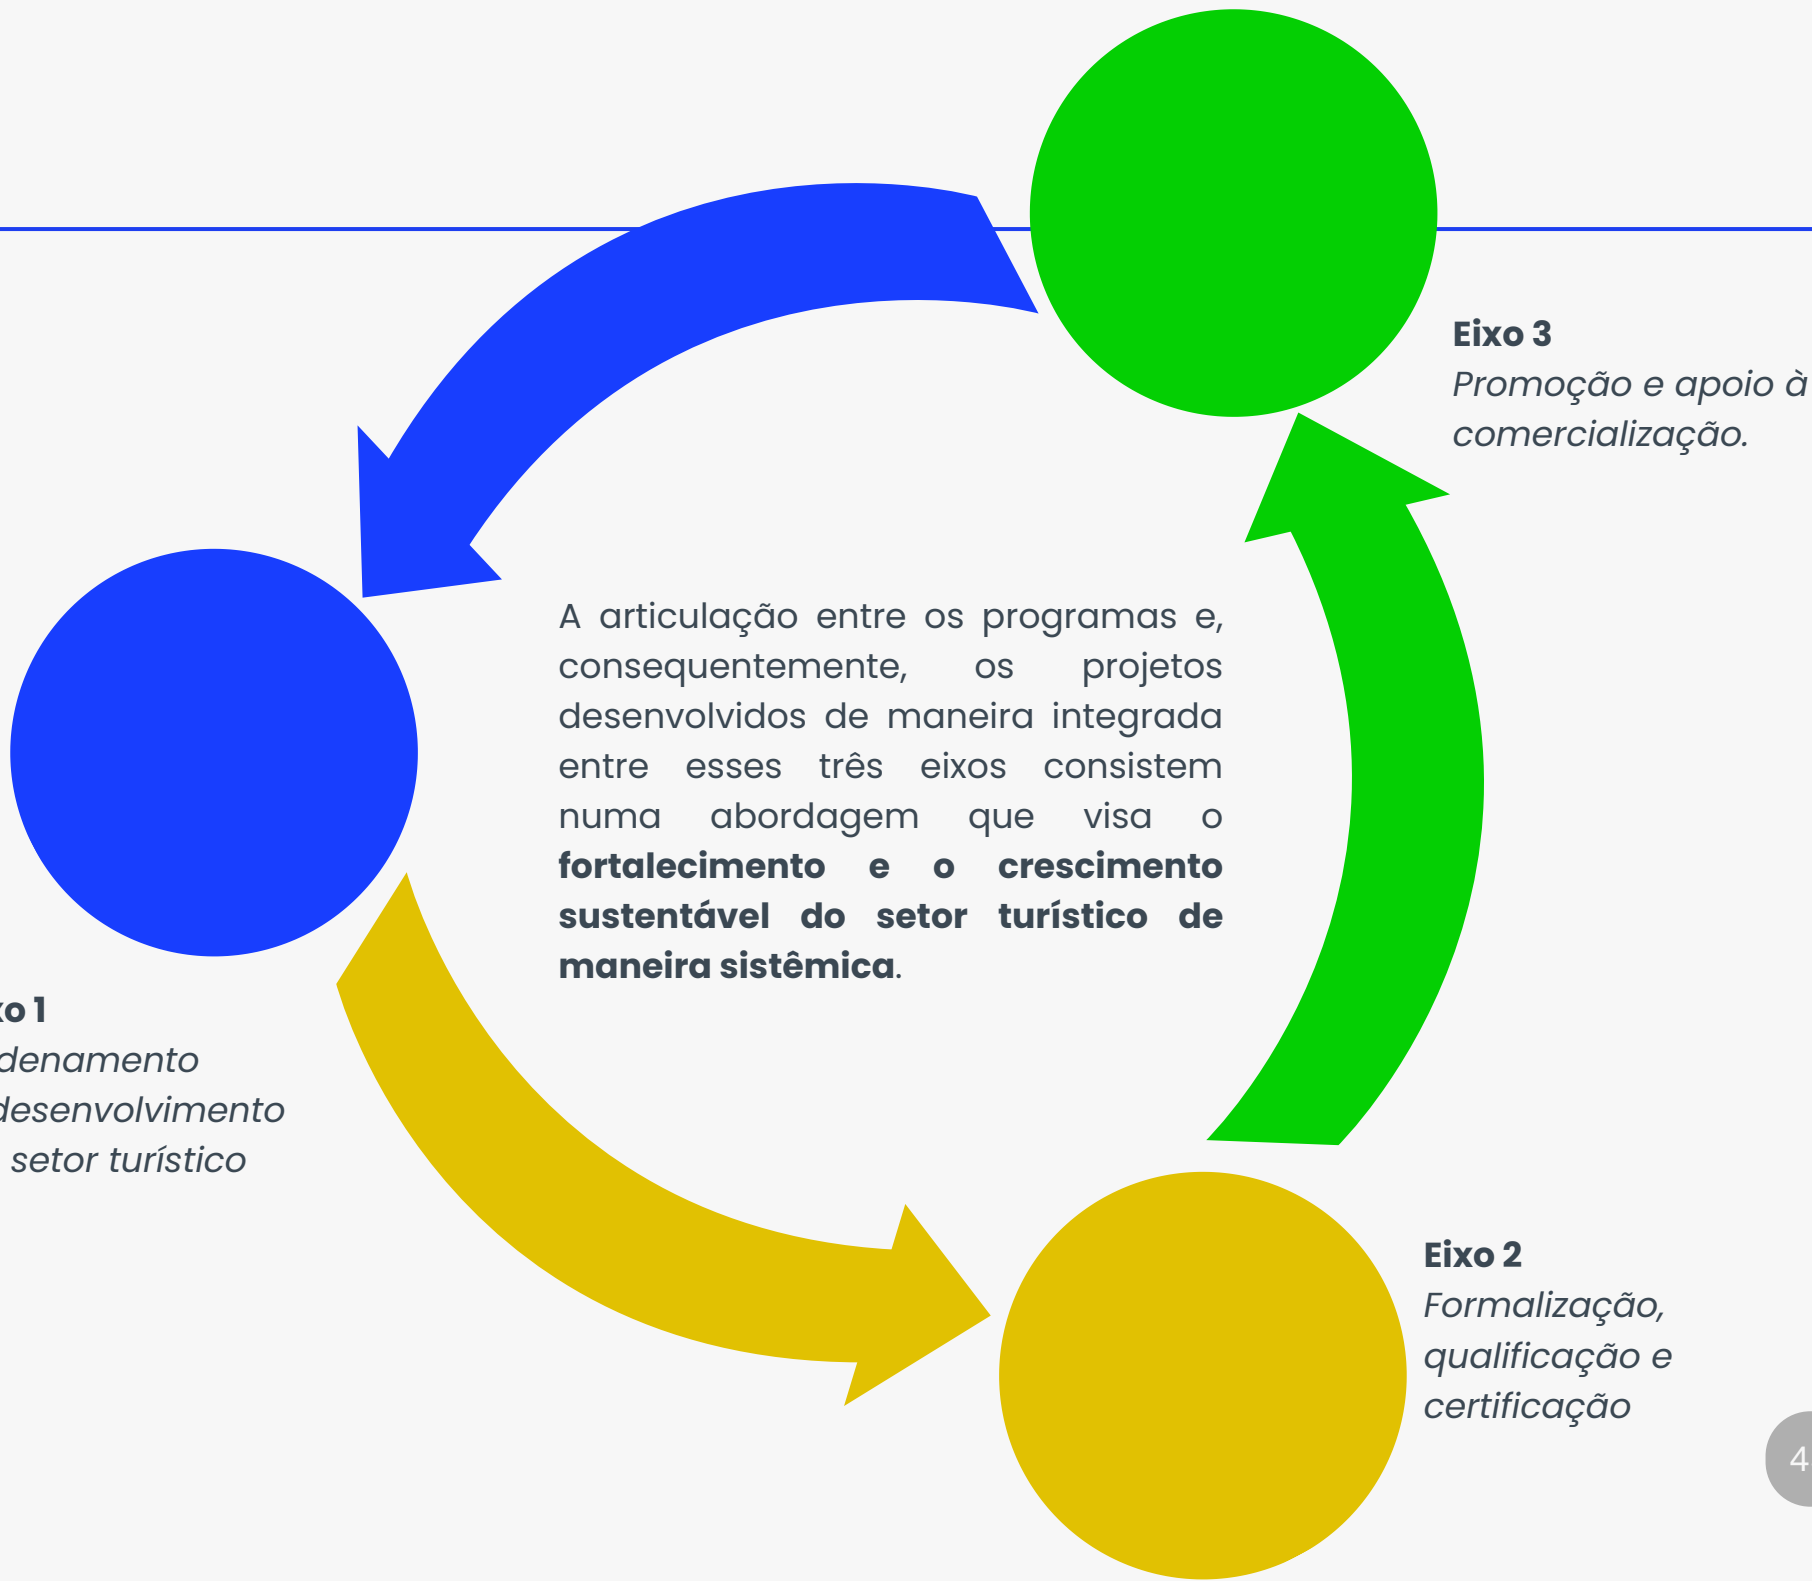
Eixo 3
*Promoção e apoio à comercialização.*

A articulação entre os programas e, consequentemente, os projetos desenvolvidos de maneira integrada entre esses três eixos consistem numa abordagem que visa o **fortalecimento e o crescimento sustentável do setor turístico de maneira sistêmica**.

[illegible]o 1
*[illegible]denamento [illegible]desenvolvimento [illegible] setor turístico*

Eixo 2
*Formalização, qualificação e certificação*

4